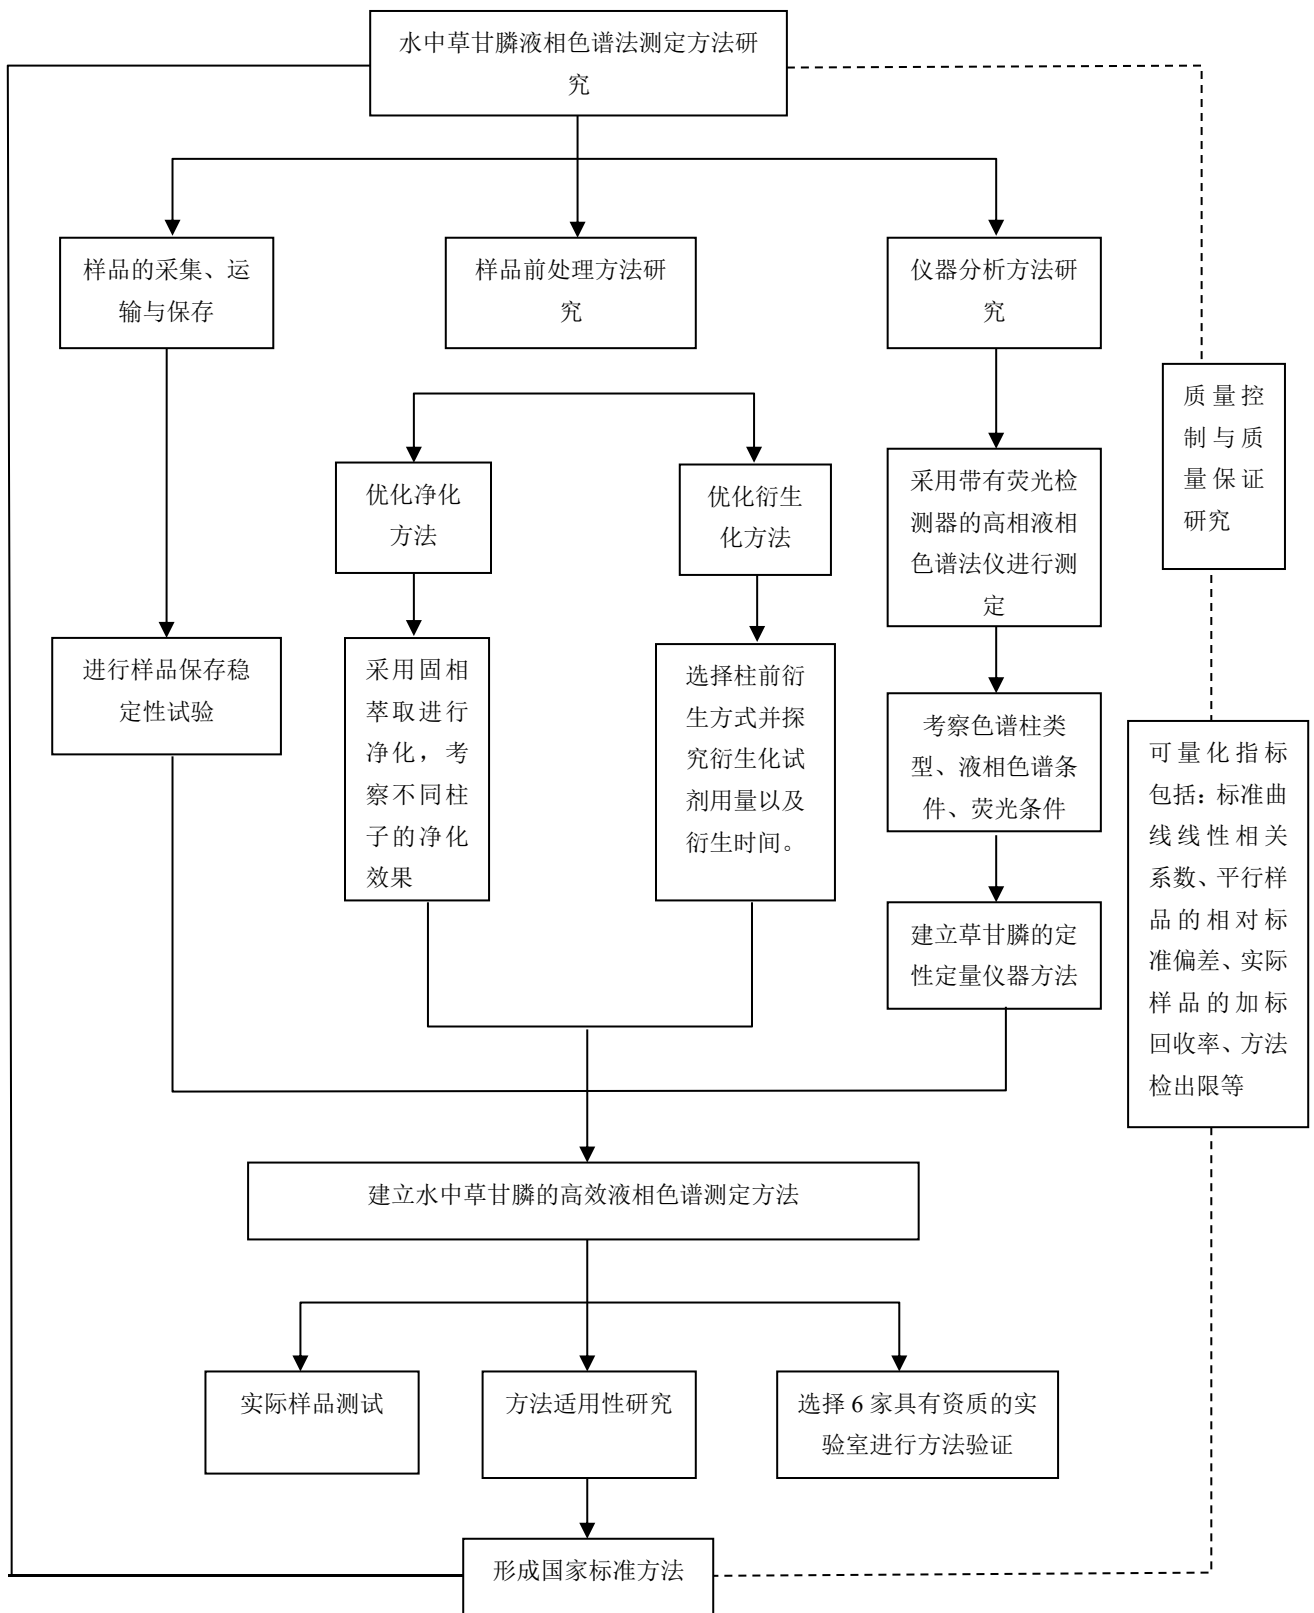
水中草甘膦液相色谱法测定方法研究

样品的采集、运输与保存

样品前处理方法研究

仪器分析方法研究

质量控制与质量保证研究

优化净化方法

优化衍生化方法

采用带有荧光检测器的高相液相色谱法仪进行测定

进行样品保存稳定性试验

采用固相萃取进行净化，考察不同柱子的净化效果

选择柱前衍生方式并探究衍生化试剂用量以及衍生时间。

考察色谱柱类型、液相色谱条件、荧光条件

可量化指标包括：标准曲线线性相关系数、平行样品的相对标准偏差、实际样品的加标回收率、方法检出限等

建立草甘膦的定性定量仪器方法

建立水中草甘膦的高效液相色谱测定方法

实际样品测试

方法适用性研究

选择 6 家具有资质的实验室进行方法验证

形成国家标准方法